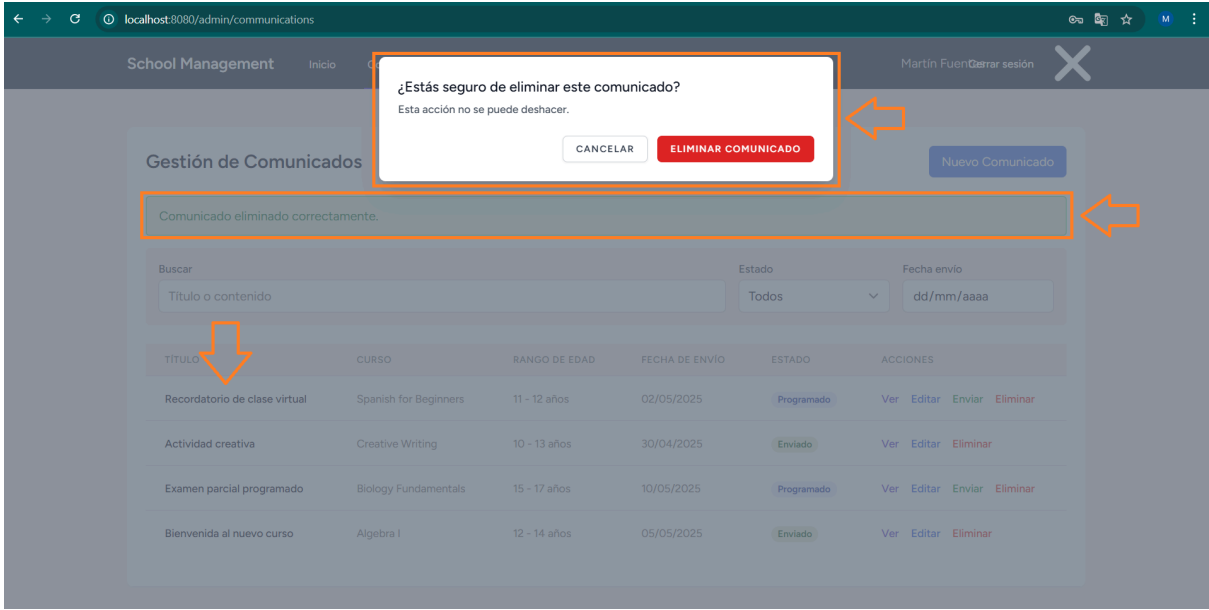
localhost:8080/admin/communications

M

School Management Inicio C

Martín FuenCerrar sesión

¿Estás seguro de eliminar este comunicado?

Esta acción no se puede deshacer.

CANCELAR ELIMINAR COMUNICADO

Gestión de Comunicados

Nuevo Comunicado

Comunicado eliminado correctamente.

Buscar
Título o contenido

Estado
Todos

Fecha envío
dd/mm/aaaa

| TÍTULO | CURSO | RANGO DE EDAD | FECHA DE ENVÍO | ESTADO | ACCIONES |
|---|---|---|---|---|---|
| Recordatorio de clase virtual | Spanish for Beginners | 11 - 12 años | 02/05/2025 | Programado | Ver Editar Enviar Eliminar |
| Actividad creativa | Creative Writing | 10 - 13 años | 30/04/2025 | Enviado | Ver Editar Eliminar |
| Examen parcial programado | Biology Fundamentals | 15 - 17 años | 10/05/2025 | Programado | Ver Editar Enviar Eliminar |
| Bienvenida al nuevo curso | Algebra I | 12 - 14 años | 05/05/2025 | Enviado | Ver Editar Eliminar |